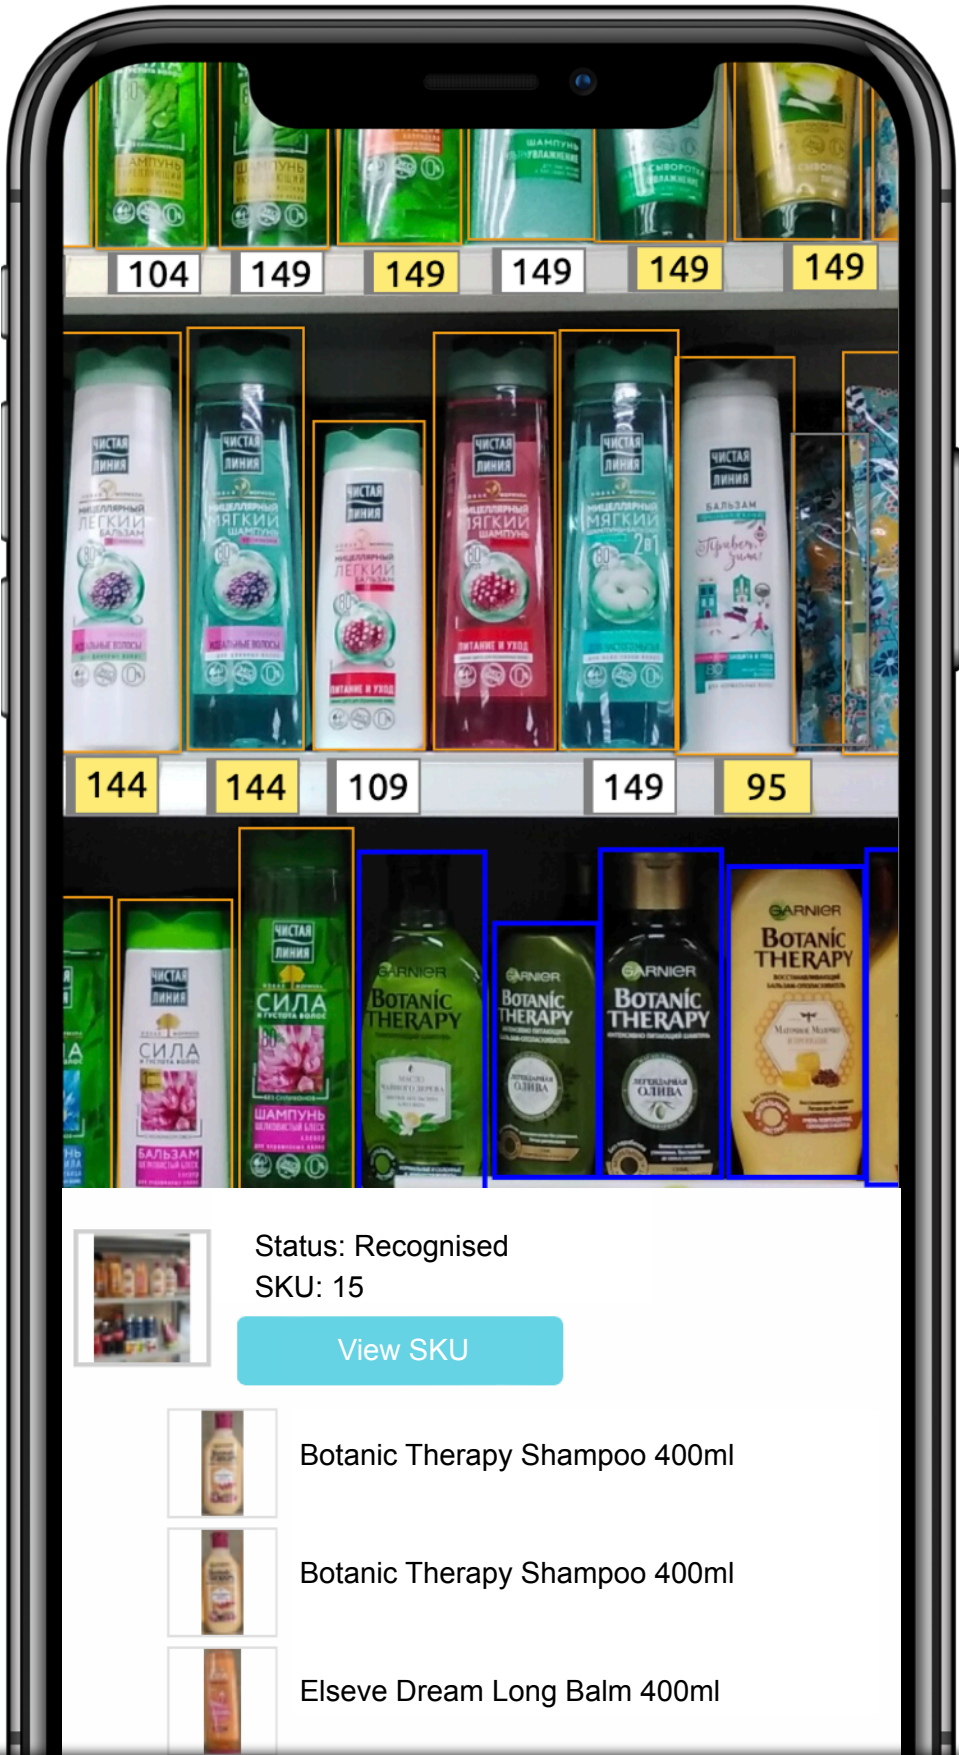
104 149 149 149 149 149

ЧИСТАЯ ЛИНИЯ МИЦЕЛЛЯРНЫЙ ЛЕГКИЙ БАЛЬЗАМ
ЧИСТАЯ ЛИНИЯ МИЦЕЛЛЯРНЫЙ МЯГКИЙ ШАМПУНЬ
ЧИСТАЯ ЛИНИЯ МИЦЕЛЛЯРНЫЙ ЛЕГКИЙ БАЛЬЗАМ
ЧИСТАЯ ЛИНИЯ МИЦЕЛЛЯРНЫЙ МЯГКИЙ ШАМПУНЬ
ЧИСТАЯ ЛИНИЯ МИЦЕЛЛЯРНЫЙ МЯГКИЙ 2в1
ЧИСТАЯ ЛИНИЯ БАЛЬЗАМ

144 144 109 149 95

ЧИСТАЯ ЛИНИЯ СИЛА БАЛЬЗАМ
ЧИСТАЯ ЛИНИЯ СИЛА ШАМПУНЬ
GARNIER BOTANIC THERAPY
GARNIER BOTANIC THERAPY ЛЕГЕНДАРНАЯ ОЛИВА
GARNIER BOTANIC THERAPY ЛЕГЕНДАРНАЯ ОЛИВА
GARNIER BOTANIC THERAPY

Status: Recognised
SKU: 15

View SKU

Botanic Therapy Shampoo 400ml

Botanic Therapy Shampoo 400ml

Elseve Dream Long Balm 400ml